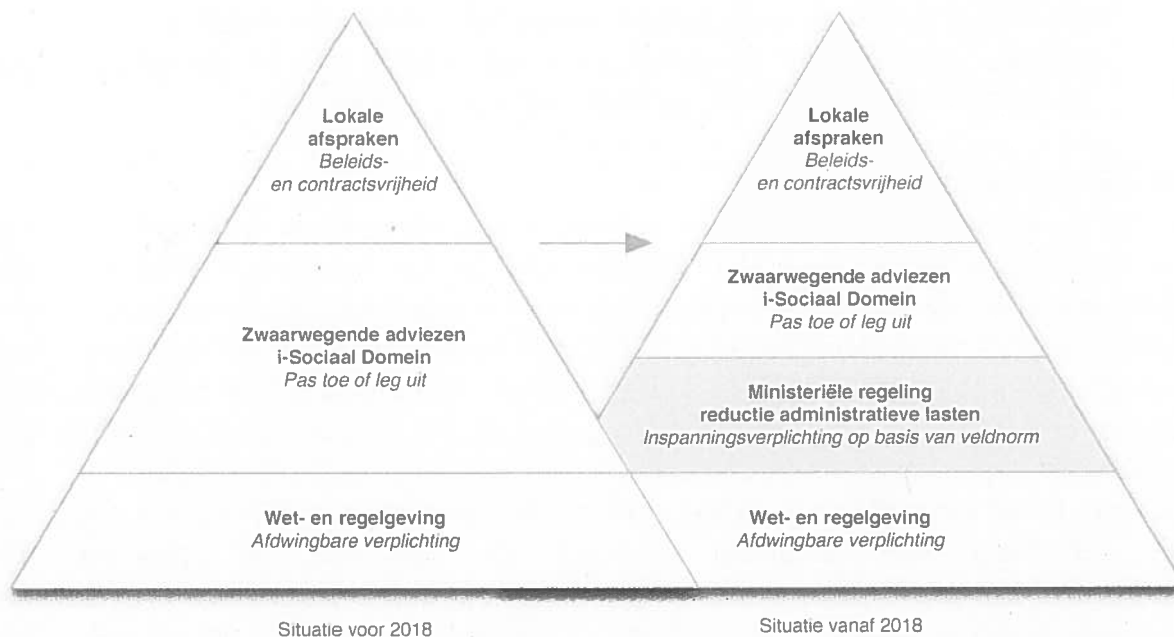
Lokale afspraken
Beleids- en contractsvrijheid

Zwaarwegende adviezen i-Sociaal Domein
Pas toe of leg uit

Wet- en regelgeving
Afdwingbare verplichting

Situatie voor 2018

Lokale afspraken
Beleids- en contractsvrijheid

Zwaarwegende adviezen i-Sociaal Domein
Pas toe of leg uit

Ministeriële regeling reductie administratieve lasten
Inspanningsverplichting op basis van veldnorm

Wet- en regelgeving
Afdwingbare verplichting

Situatie vanaf 2018